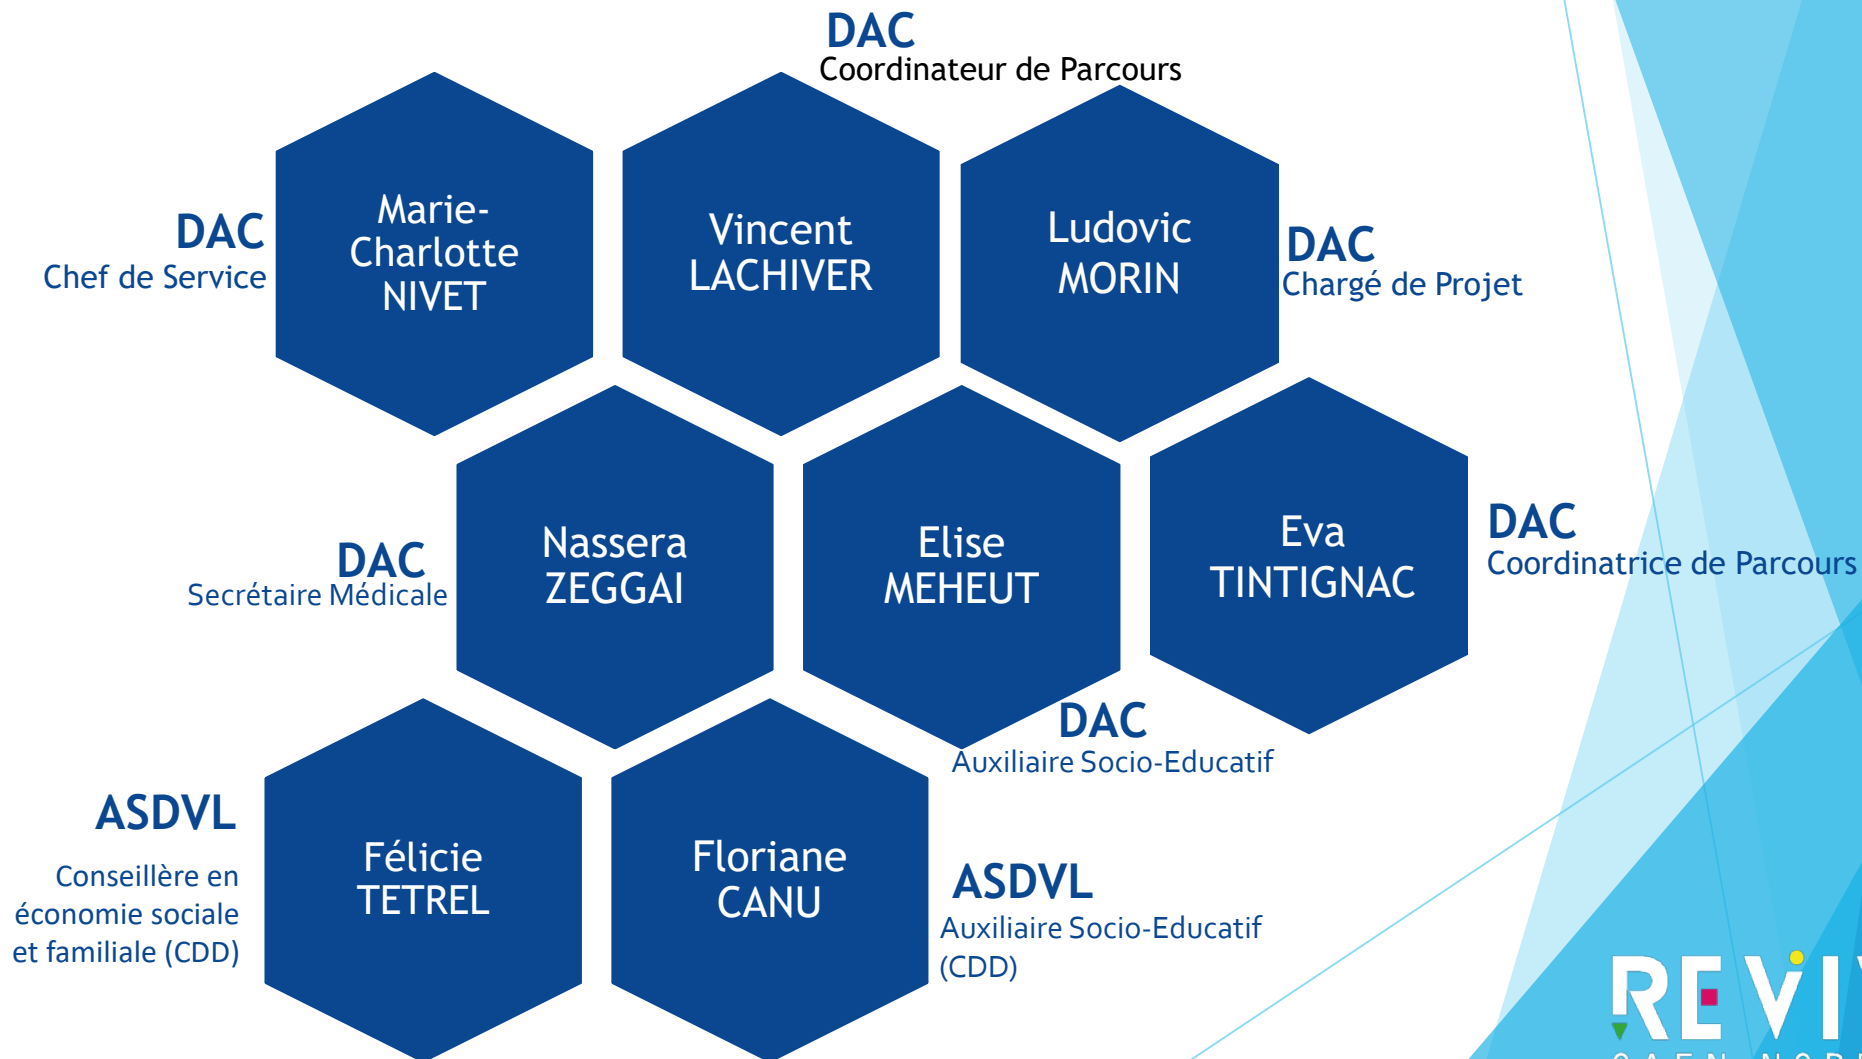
DAC
Coordinateur de Parcours

DAC
Chef de Service

Marie-Charlotte NIVET

Vincent LACHIVER

Ludovic MORIN

DAC
Chargé de Projet

DAC
Secrétaire Médicale

Nassera ZEGGAI

Elise MEHEUT

Eva TINTIGNAC

DAC
Coordinatrice de Parcours

DAC
Auxiliaire Socio-Educatif

ASDVL

Conseillère en économie sociale et familiale (CDD)

Félicie TETREL

Floriane CANU

ASDVL
Auxiliaire Socio-Educatif (CDD)

REVI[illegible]
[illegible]